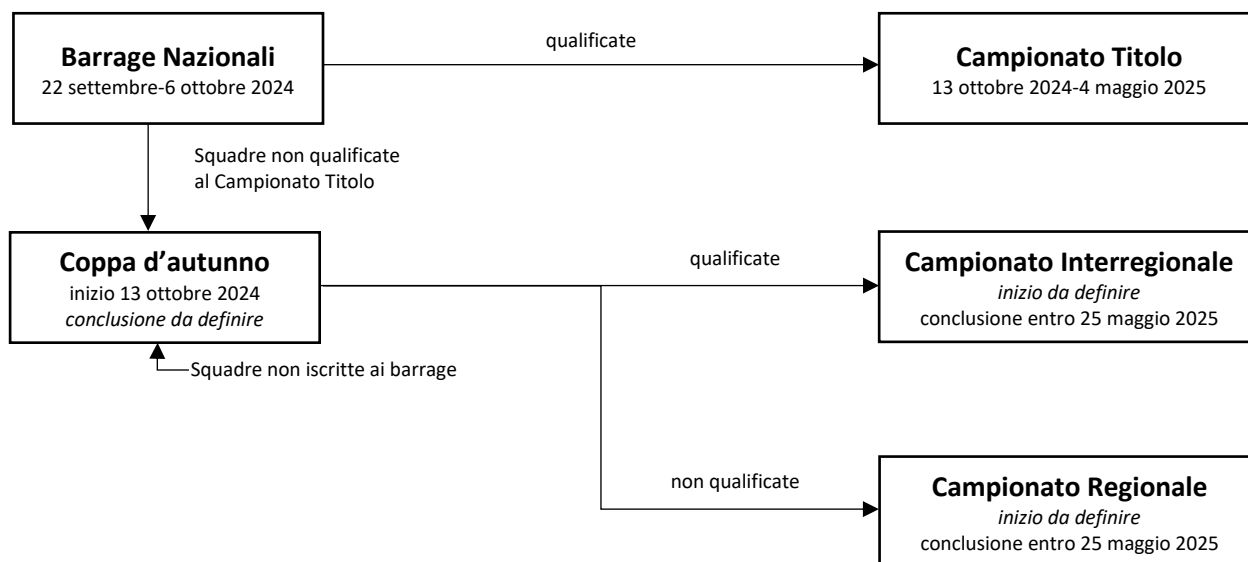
Barrage Nazionali
22 settembre-6 ottobre 2024

qualificate

Campionato Titolo
13 ottobre 2024-4 maggio 2025

Squadre non qualificate al Campionato Titolo

Coppa d'autunno
inizio 13 ottobre 2024
*conclusione da definire*

Squadre non iscritte ai barrage

qualificate

Campionato Interregionale
*inizio da definire*
conclusione entro 25 maggio 2025

non qualificate

Campionato Regionale
*inizio da definire*
conclusione entro 25 maggio 2025